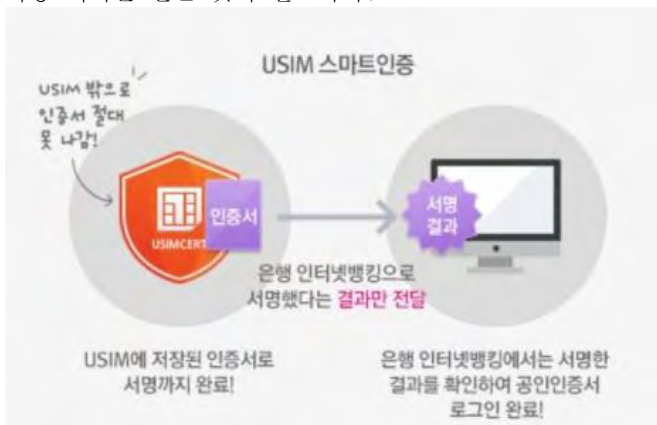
USIM 스마트인증

USIM 밖으로 인증서 절대 못 나감!

USIMCERT

인증서

서명 결과

은행 인터넷뱅킹으로 서명했다는 결과만 전달

USIM에 저장된 인증서로 서명까지 완료!

은행 인터넷뱅킹에서는 서명한 결과를 확인하여 공인인증서 로그인 완료!